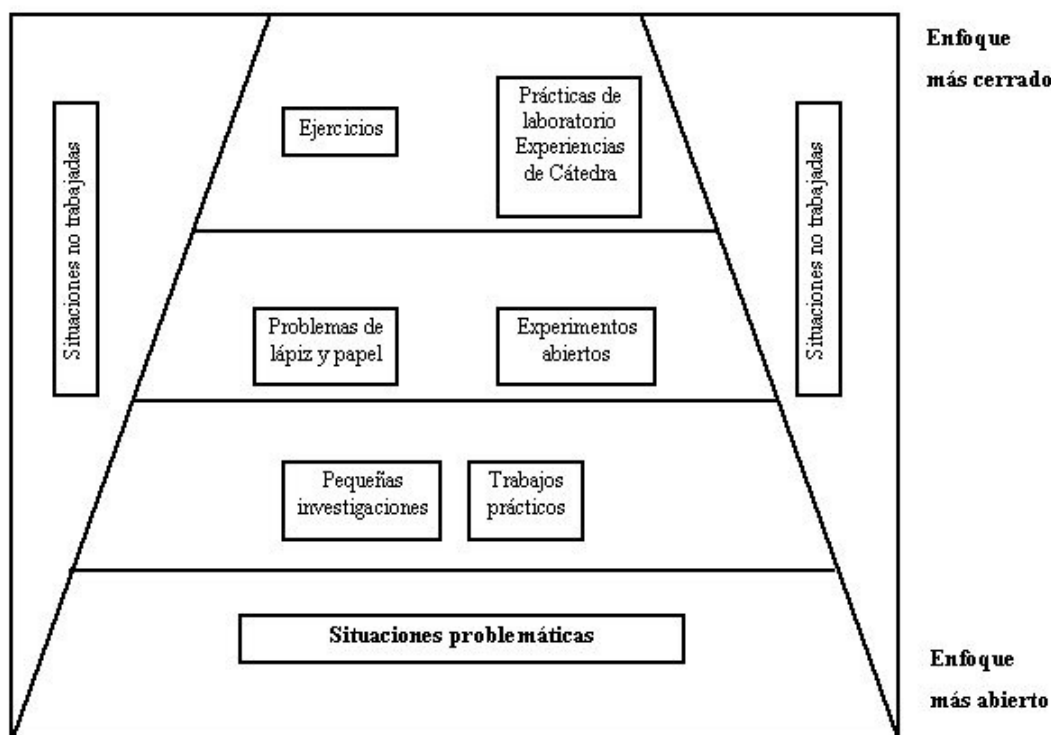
Enfoque más cerrado

Situaciones no trabajadas

Ejercicios

Prácticas de laboratorio Experiencias de Cátedra

Situaciones no trabajadas

Problemas de lápiz y papel

Experimentos abiertos

Pequeñas investigaciones

Trabajos prácticos

Situaciones problemáticas

Enfoque más abierto